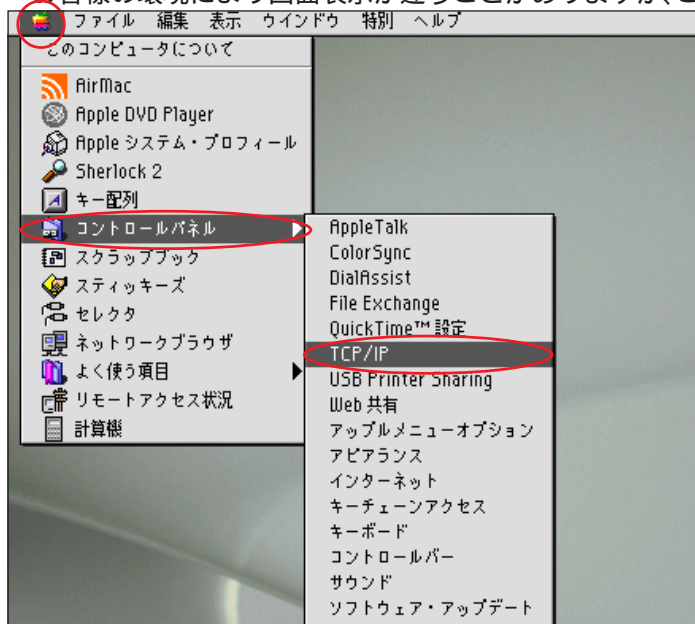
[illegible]

ファイル 編集 表示 ウインドウ 特別 ヘルプ

このコンピュータについて
AirMac
Apple DVD Player
Apple システム・プロフィール
Sherlock 2
キー配列
コントロールパネル
スクラップブック
スティッキーズ
セレクタ
ネットワークブラウザ
よく使う項目
リモートアクセス状況
計算機

AppleTalk
ColorSync
DialAssist
File Exchange
QuickTime™ 設定
TCP/IP
USB Printer Sharing
Web 共有
アップルメニューオプション
アピアランス
インターネット
キーチェーンアクセス
キーボード
コントロールバー
サウンド
ソフトウェア・アップデート